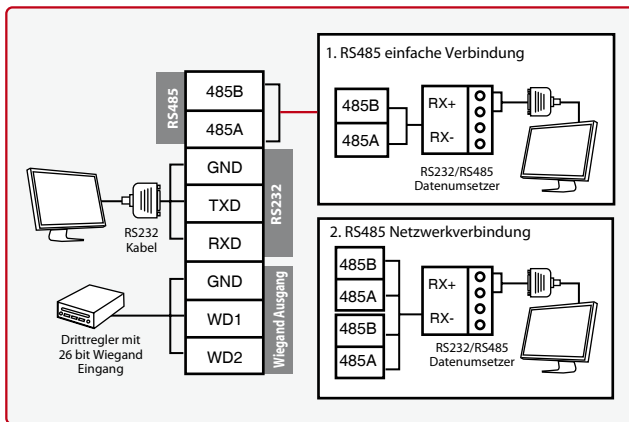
RS485
485B
485A
GND
TXD
RXD
RS232
GND
WD1
WD2
Wiegand Ausgang

RS232 Kabel

Drittregler mit 26 bit Wiegand Eingang

1. RS485 einfache Verbindung
485B
485A
RX+
RX-
RS232/RS485 Datenumsetzer

2. RS485 Netzwerkverbindung
485B
485A
485B
485A
RX+
RX-
RS232/RS485 Datenumsetzer